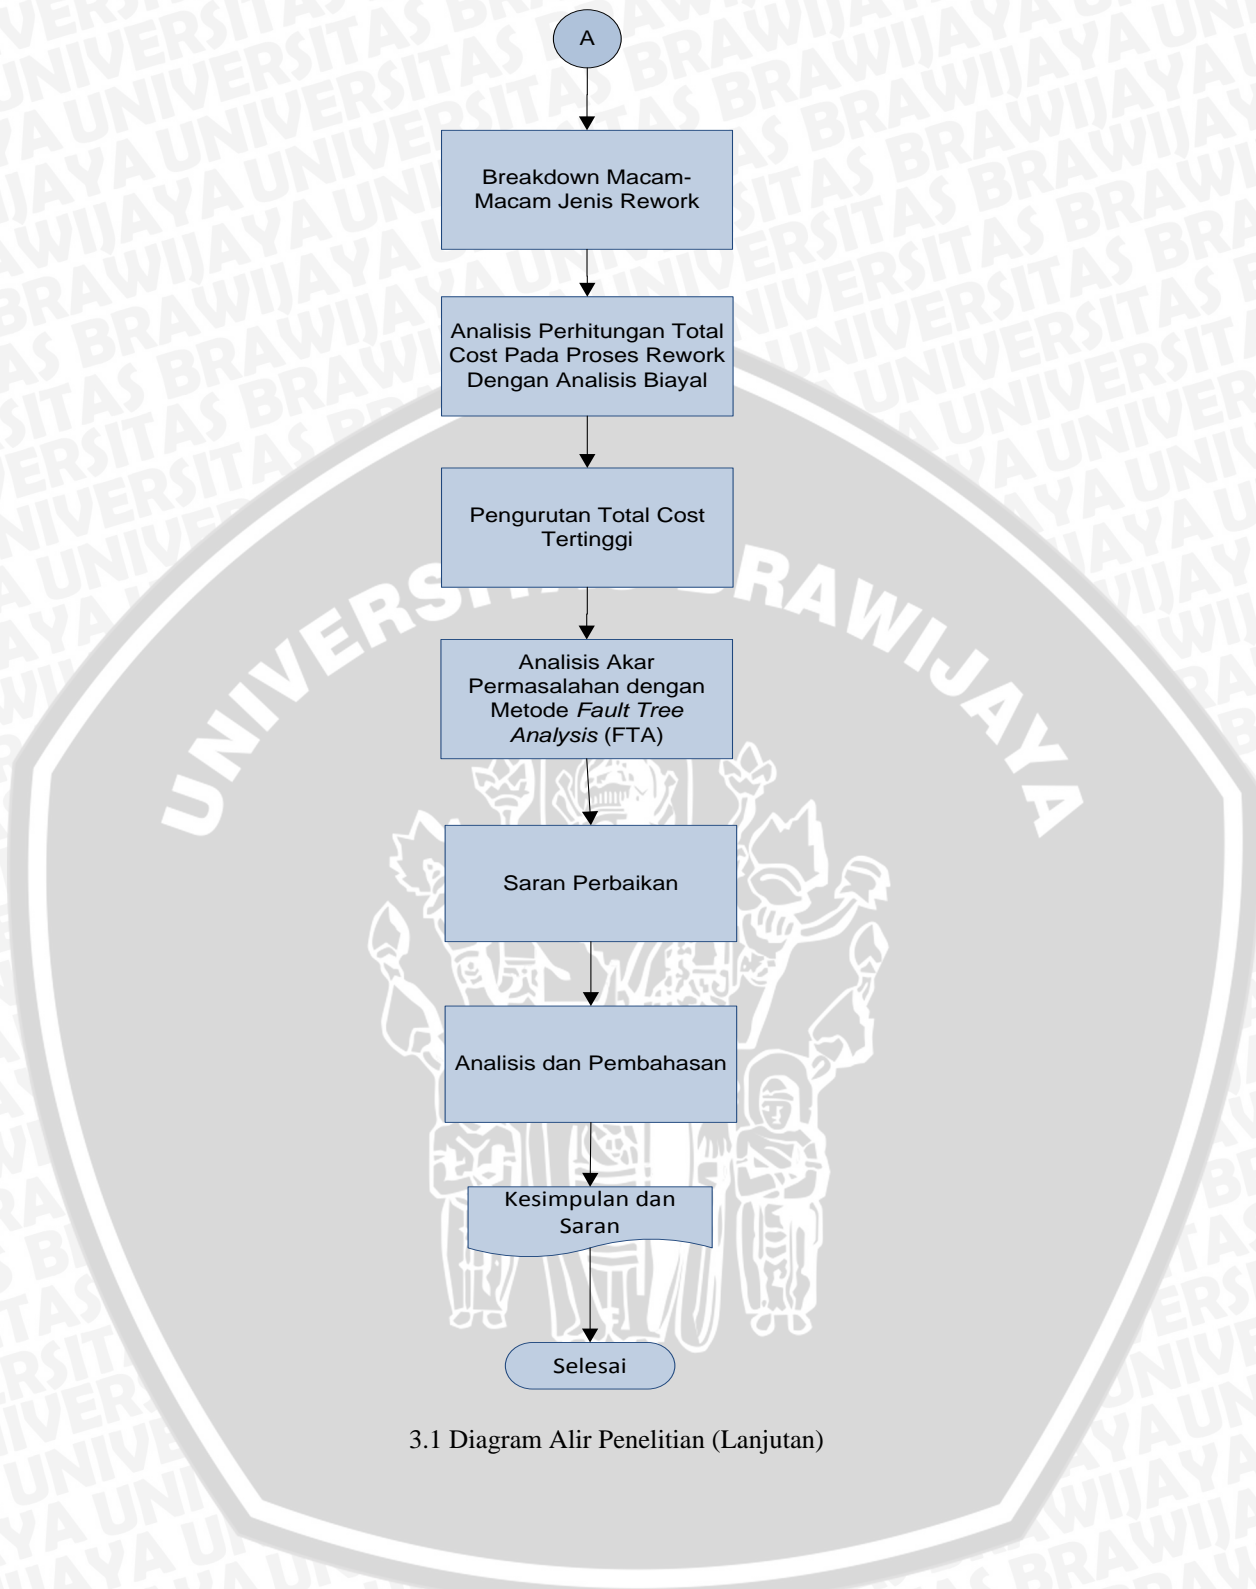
A

Breakdown Macam-Macam Jenis Rework

Analisis Perhitungan Total Cost Pada Proses Rework Dengan Analisis Biayal

Pengurutan Total Cost Tertinggi

Analisis Akar Permasalahan dengan Metode *Fault Tree Analysis* (FTA)

Saran Perbaikan

Analisis dan Pembahasan

Kesimpulan dan Saran

Selesai

3.1 Diagram Alir Penelitian (Lanjutan)